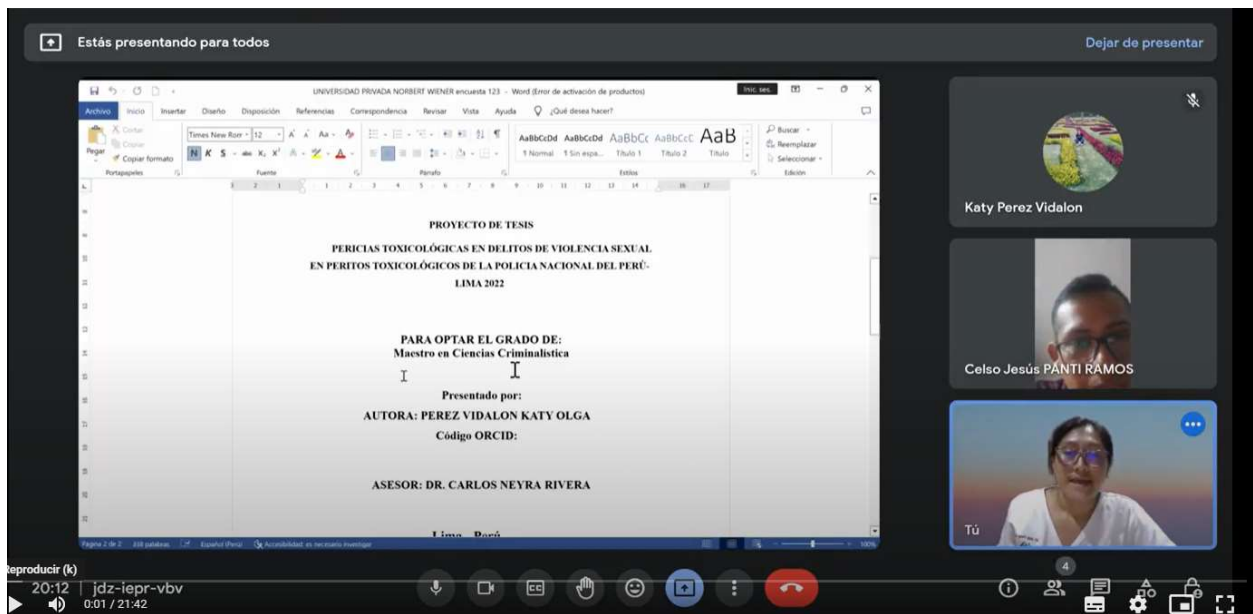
Estás presentando para todos

Dejar de presentar

UNIVERSIDAD PRIVADA NORBERT WIENER encuesta 123 - Word (Error de activación de productos)

Inic. ses.

Archivo Inicio Insertar Diseño Disposición Referencias Correspondencia Revisar Vista Ayuda ¿Qué desea hacer?

Cortar Copiar Pegar Copiar formato Portapapeles

Times New Rom 12 Fuente

Párrafo

AaBbCcDd AaBbCcDd AaBbCc AaBbCcC AaB
1 Normal 1 Sin espa... Título 1 Título 2 Título
Estilos

Buscar Reemplazar Seleccionar Edición

PROYECTO DE TESIS

PERICIAS TOXICOLÓGICAS EN DELITOS DE VIOLENCIA SEXUAL EN PERITOS TOXICOLÓGICOS DE LA POLICIA NACIONAL DEL PERÚ-LIMA 2022

PARA OPTAR EL GRADO DE:
Maestro en Ciencias Criminalística

Presentado por:
AUTORA: PEREZ VIDALON KATY OLGA
Código ORCID:

ASESOR: DR. CARLOS NEYRA RIVERA

Lima - Perú

Página 2 de 2 338 palabras Español (Perú) Accesibilidad: es necesario investigar

Katy Perez Vidalon

Celso Jesús PANTI RAMOS

Tú

4

Reproducir (k)

20:12 | jdz-iepr-vbv

0:01 / 21:42